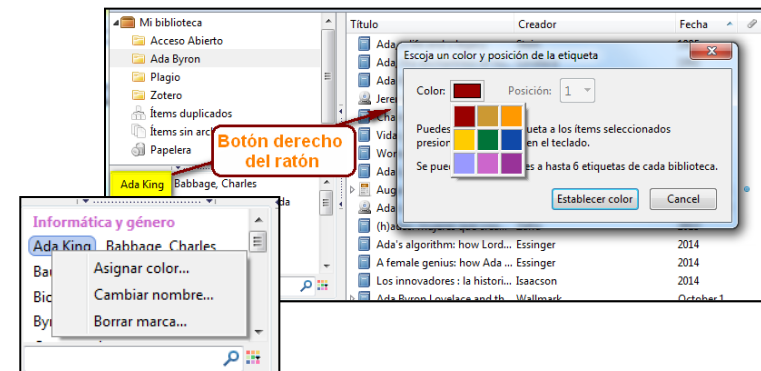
Mi biblioteca
Acceso Abierto
Ada Byron
Plagio
Zotero
Ítems duplicados
Ítems sin arc
Papelera

Título
Creador
Fecha

Ada
Ada
Ada
Jere
Cha
Vida
Wor
Aug
Ada
(h)a
Ada's algorithm: how Lord... Essinger 2014
A female genius: how Ada ... Essinger 2014
Los innovadores : la histori... Isaacson 2014
Ada Byron Lovelace and th... Wallmark October 1

Escoja un color y posición de la etiqueta
Color:
Posición: 1
Puedes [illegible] queta a los ítems seleccionados presion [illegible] en el teclado.
Se pue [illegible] es a hasta 6 etiquetas de cada biblioteca.
Establecer color
Cancel

Botón derecho del ratón

Ada King Babbage, Charles

Informática y género
Ada King Babbage, Charles
Bac
Bic
Byr
Asignar color...
Cambiar nombre...
Borrar marca...